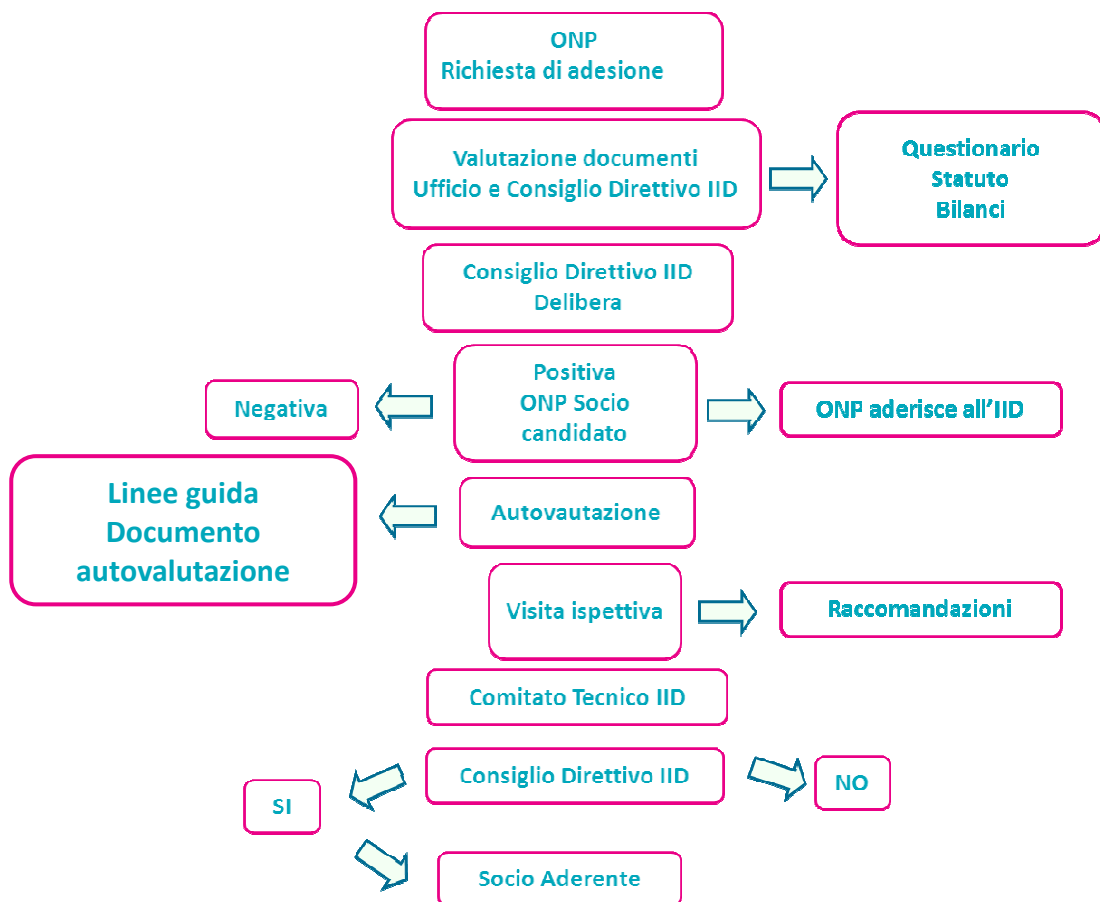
ONP
Richiesta di adesione

Valutazione documenti
Ufficio e Consiglio Direttivo IID

Questionario
Statuto
Bilanci

Consiglio Direttivo IID
Delibera

Negativa

Positiva
ONP Socio
candidato

ONP aderisce all'IID

Linee guida
Documento
autovalutazione

Autovautazione

Visita ispettiva

Raccomandazioni

Comitato Tecnico IID

SI

Consiglio Direttivo IID

NO

Socio Aderente